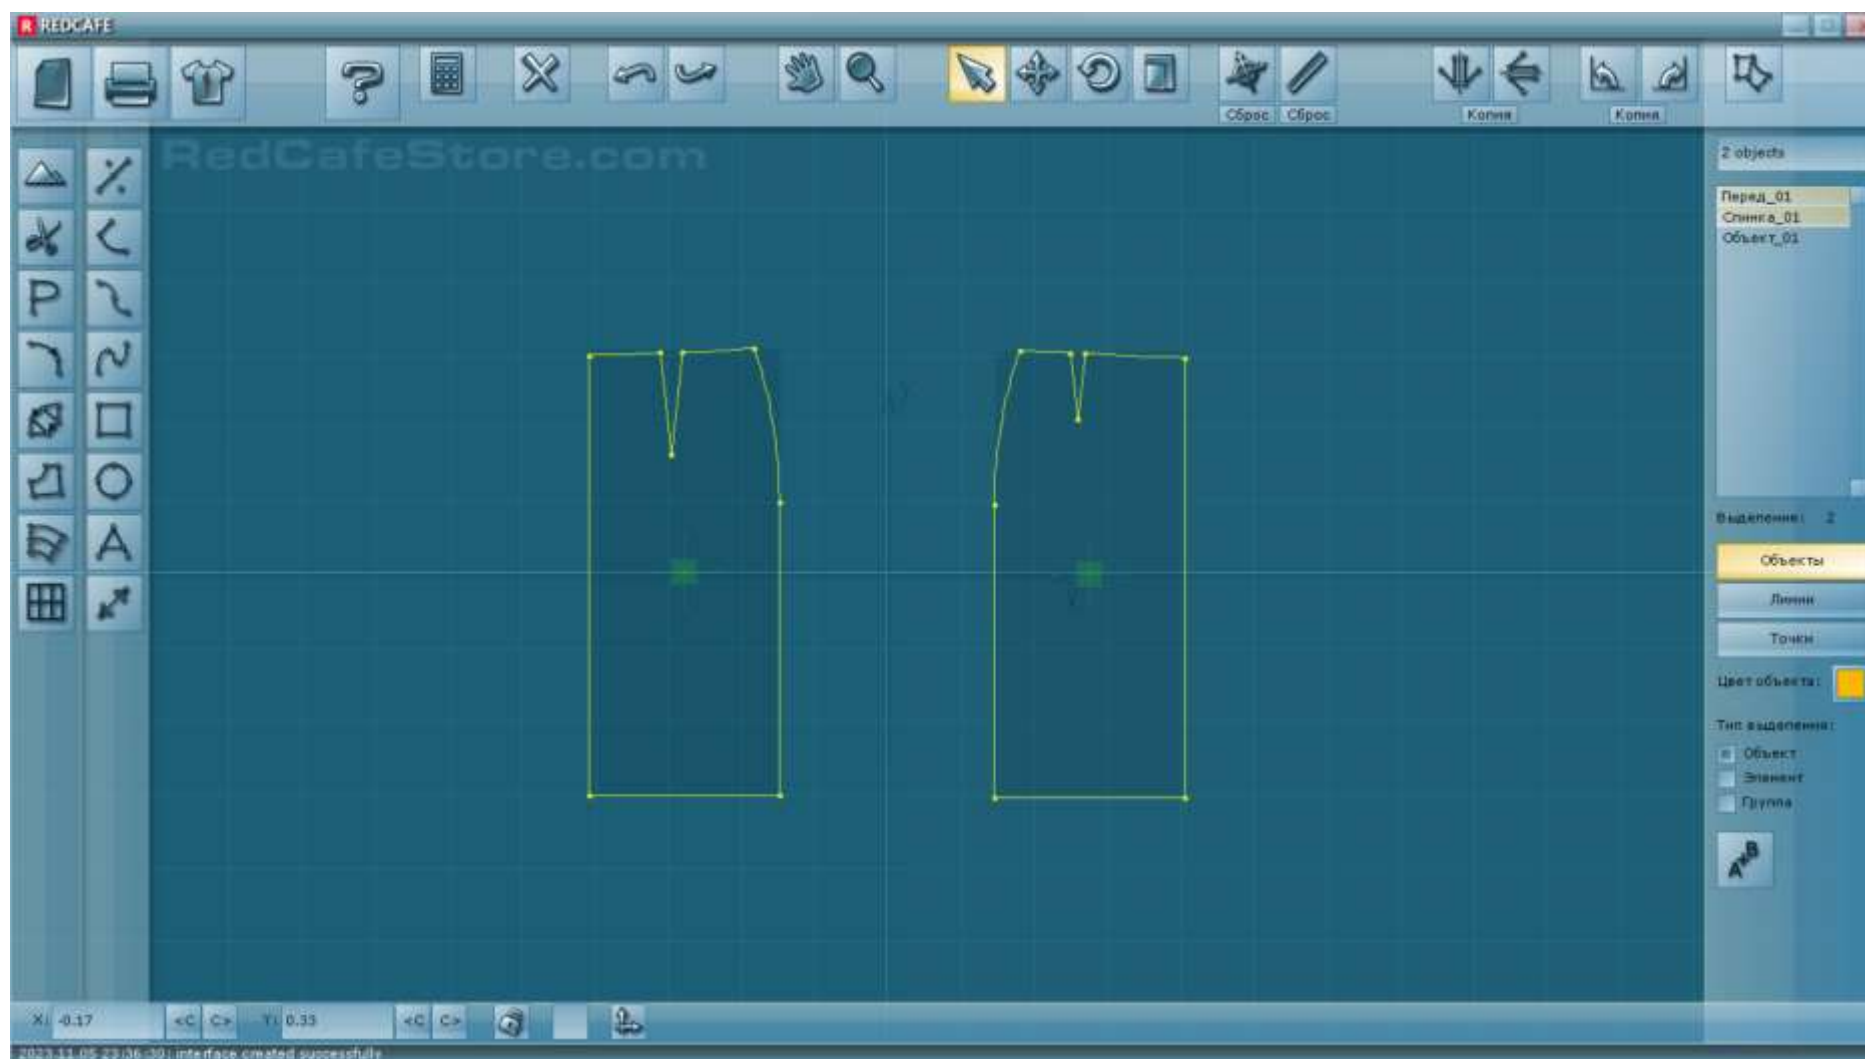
REDCAFE

Сброс Сброс

Копия

Копия

RedCafeStore.com

2 objects

Перед_01
Спинка_01
Объект_01

Выделение: 2

Объекты

Линии

Точки

Цвет объекта:

Тип выделения:

Объект
Элемент
Группа

X: -0.17

<C C>

Y: 0.33

<C C>

2023.11.05 23:36:30: interface created successfully